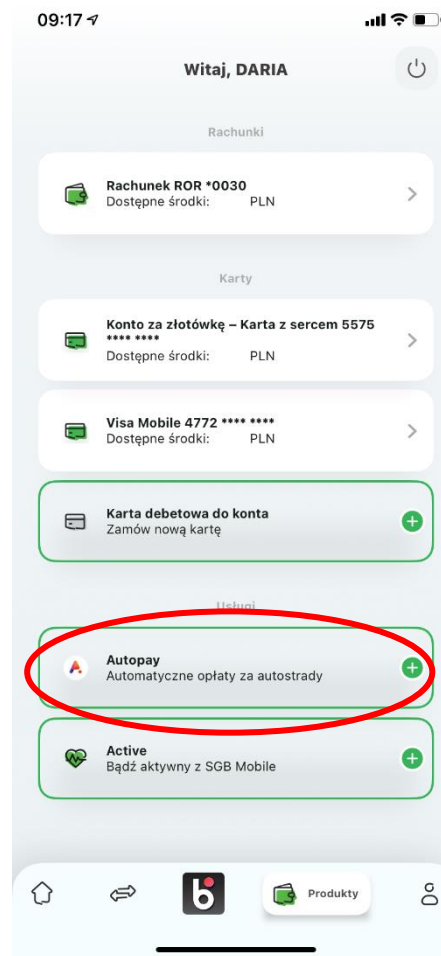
09:17

Witaj, DARIA

Rachunki

Rachunek ROR *0030
Dostępne środki: PLN

Karty

Konto za złotówkę – Karta z sercem 5575 **** ****
Dostępne środki: PLN

Visa Mobile 4772 **** ****
Dostępne środki: PLN

Karta debetowa do konta
Zamów nową kartę

Usługi

Autopay
Automatyczne opłaty za autostrady

Active
Bądź aktywny z SGB Mobile

Produkty